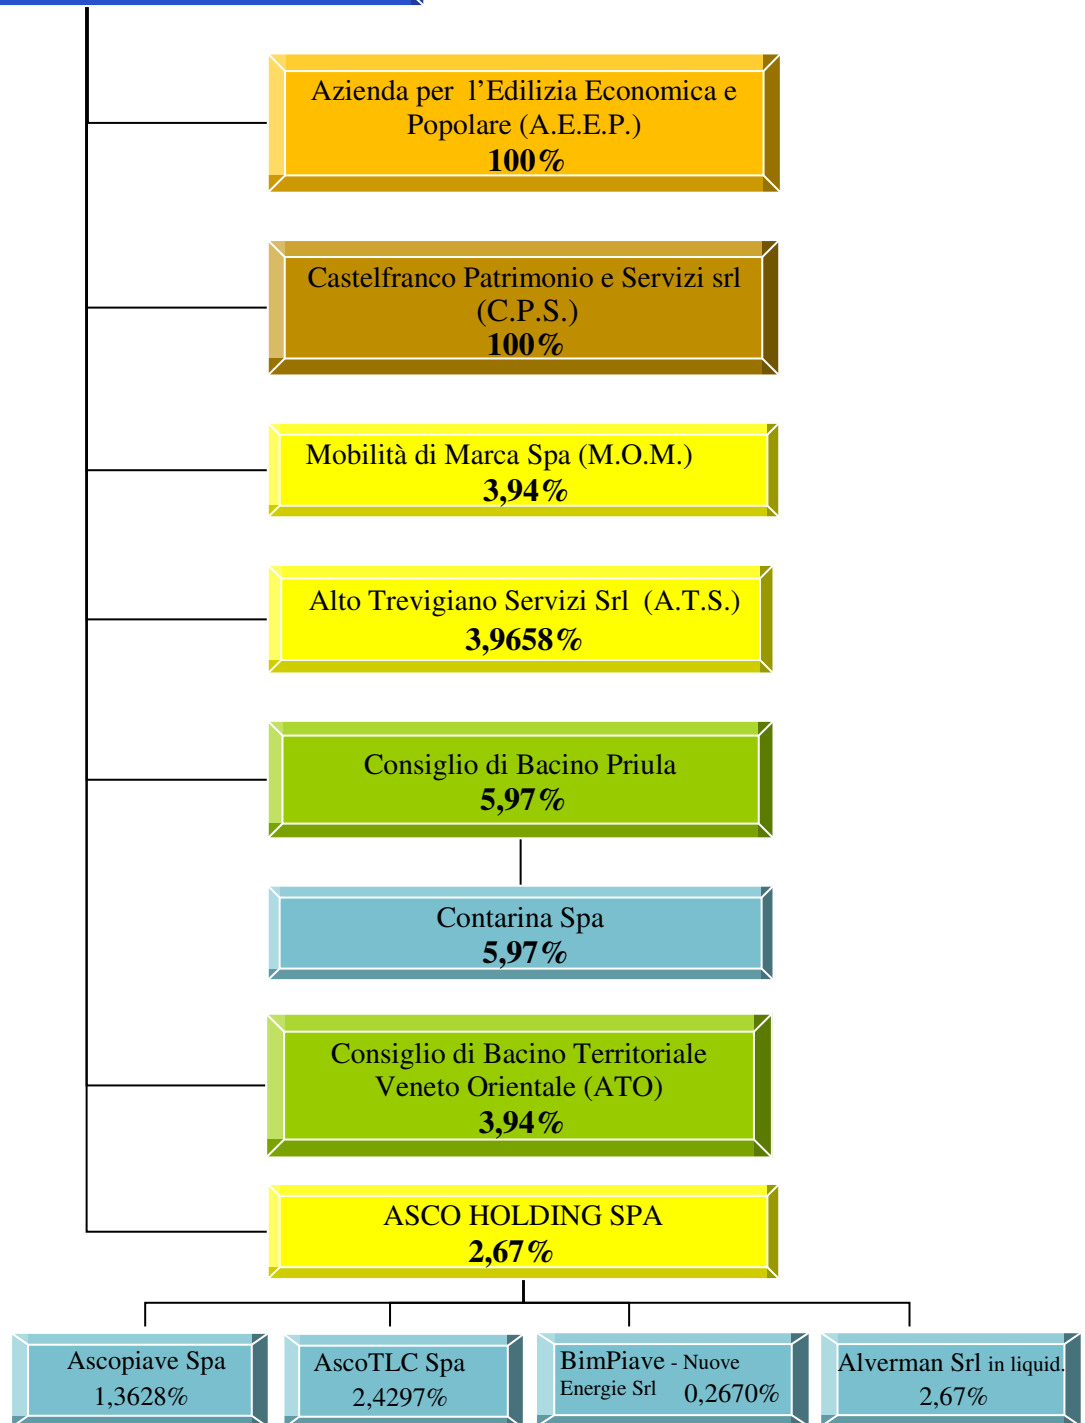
Azienda per l’Edilizia Economica e Popolare (A.E.E.P.)
**100%**

Castelfranco Patrimonio e Servizi srl (C.P.S.)
**100%**

Mobilità di Marca Spa (M.O.M.)
**3,94%**

Alto Trevigiano Servizi Srl (A.T.S.)
**3,9658%**

Consiglio di Bacino Priula
**5,97%**

Contarina Spa
**5,97%**

Consiglio di Bacino Territoriale Veneto Orientale (ATO)
**3,94%**

ASCO HOLDING SPA
**2,67%**

Ascopiave Spa
1,3628%

AscoTLC Spa
2,4297%

BimPiave - Nuove Energie Srl 0,2670%

Alverman Srl in liquid.
2,67%